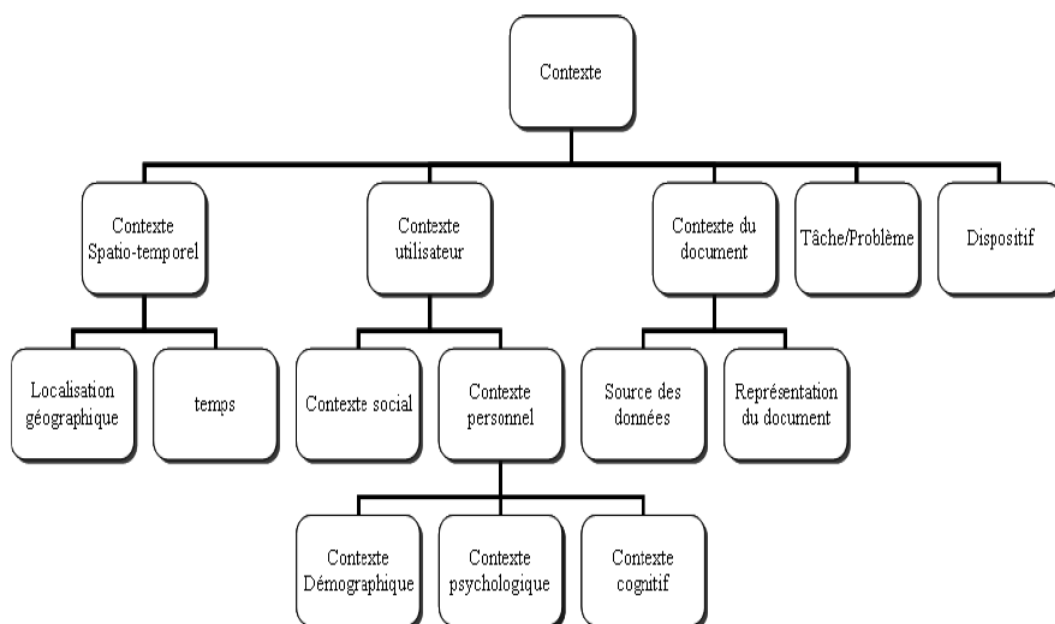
Contexte

Contexte Spatio-temporel

Contexte utilisateur

Contexte du document

Tâche/Problème

Dispositif

Localisation géographique

temps

Contexte social

Contexte personnel

Source des données

Représentation du document

Contexte Démographique

Contexte psychologique

Contexte cognitif